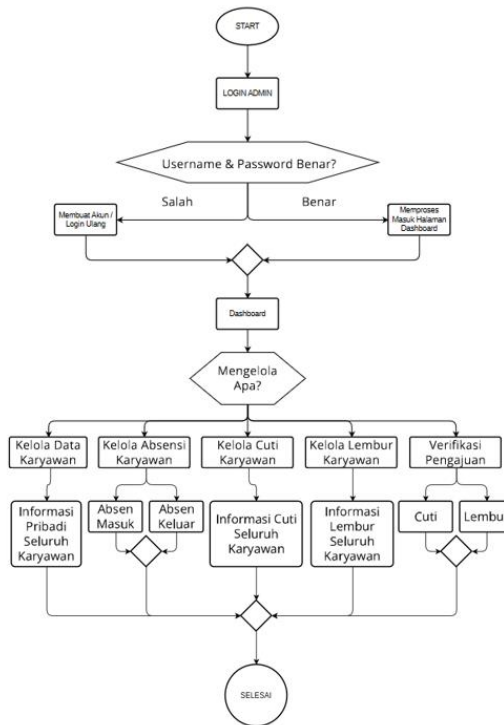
START

LOGIN ADMIN

Username & Password Benar?

Salah

Benar

Membuat Akun / Login Ulang

Memproses Masuk Halaman Dashboard

Dashboard

Mengelola Apa?

Kelola Data Karyawan

Kelola Absensi Karyawan

Kelola Cuti Karyawan

Kelola Lembur Karyawan

Verifikasi Pengajuan

Informasi Pribadi Seluruh Karyawan

Absen Masuk

Absen Keluar

Informasi Cuti Seluruh Karyawan

Informasi Lembur Seluruh Karyawan

Cuti

Lembu

SELESAI